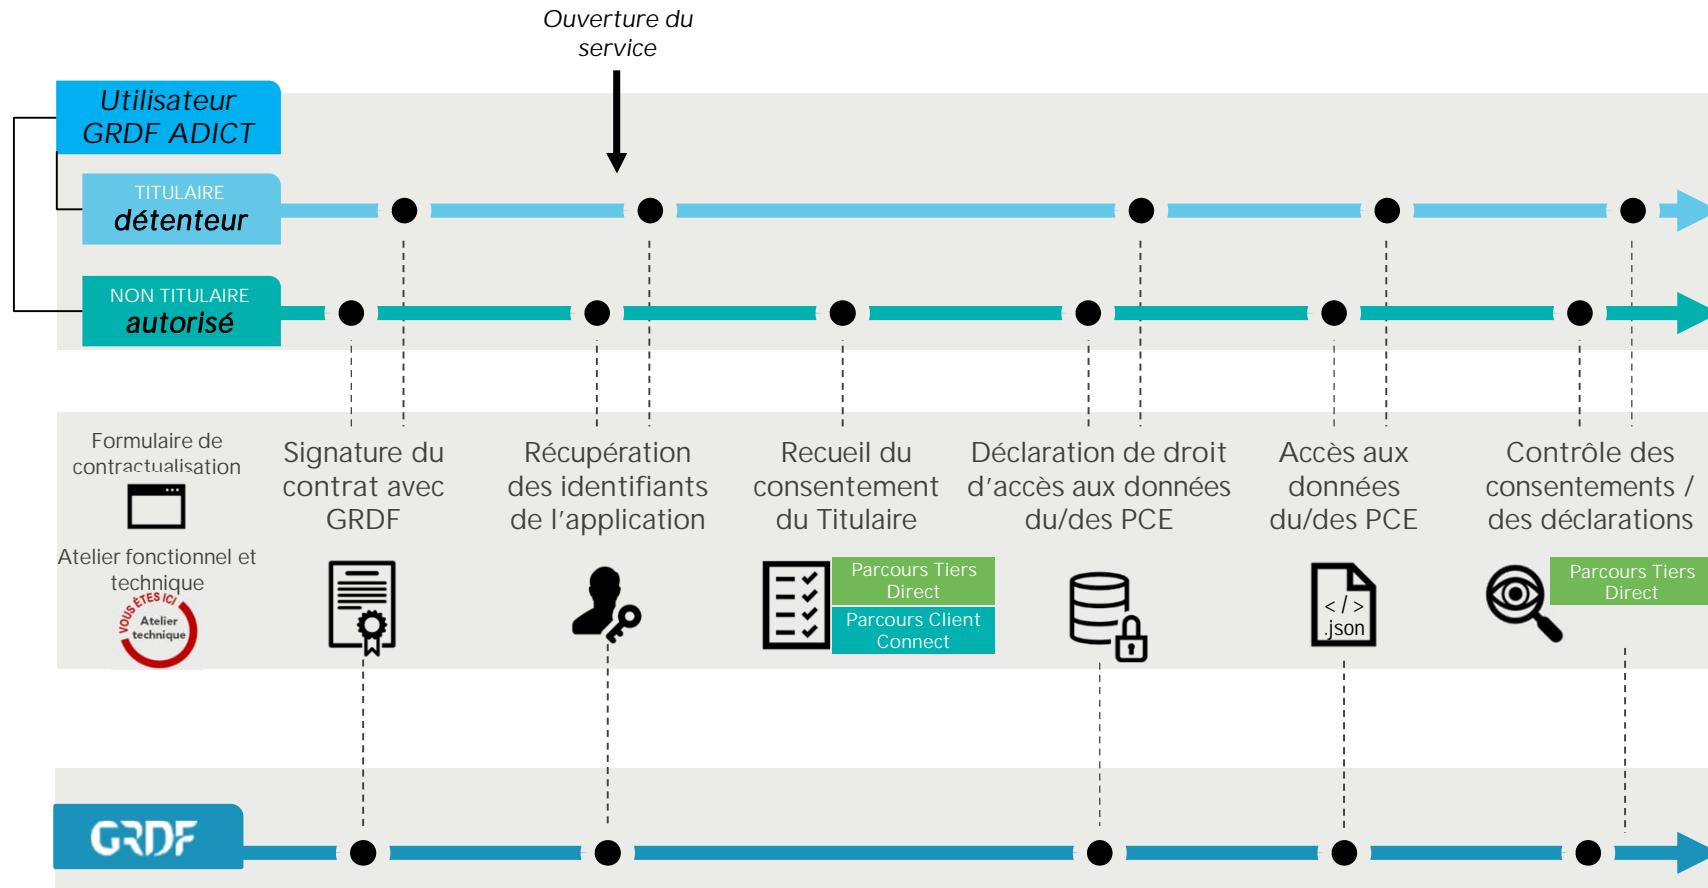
Ouverture du service

Utilisateur GRDF ADICT

TITULAIRE
détenteur

NON TITULAIRE
autorisé

Formulaire de contractualisation

Atelier fonctionnel et technique

VOUS ÊTES ICI
Atelier technique

Signature du contrat avec GRDF

Récupération des identifiants de l'application

Recueil du consentement du Titulaire

Parcours Tiers Direct

Parcours Client Connect

Déclaration de droit d'accès aux données du/des PCE

Accès aux données du/des PCE

< / >
.json

Contrôle des consentements / des déclarations

Parcours Tiers Direct

GRDF